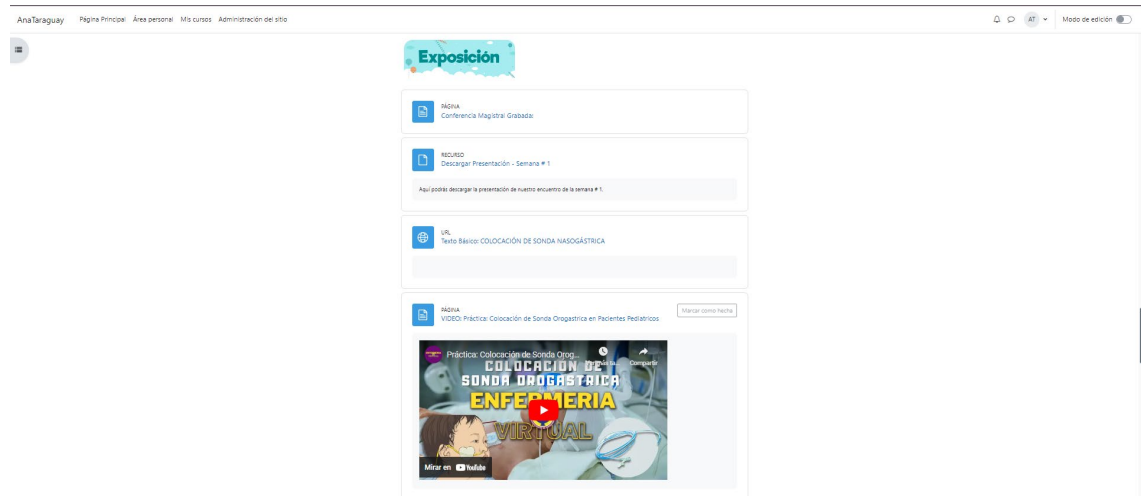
AnaTaraguay Página Principal Área personal Mis cursos Administración del sitio

AT Modo de edición

Exposición

PÁGINA
Conferencia Magistral Grabada:

RECURSO
Descargar Presentación - Semana # 1

Aquí podrás descargar la presentación de nuestro encuentro de la semana # 1.

URL
Texto Básico: COLOCACIÓN DE SONDA NASOGÁSTRICA

PÁGINA
VIDEO: Práctica: Colocación de Sonda Orogastrica en Pacientes Pediatricos

Marcar como hecha

Práctica: Colocación de Sonda Orog...
Ver más tarde
Compartir
COLOCACION DE
SONDA OROGASTRICA
ENFERMERIA
VIRTUAL
Mirar en YouTube